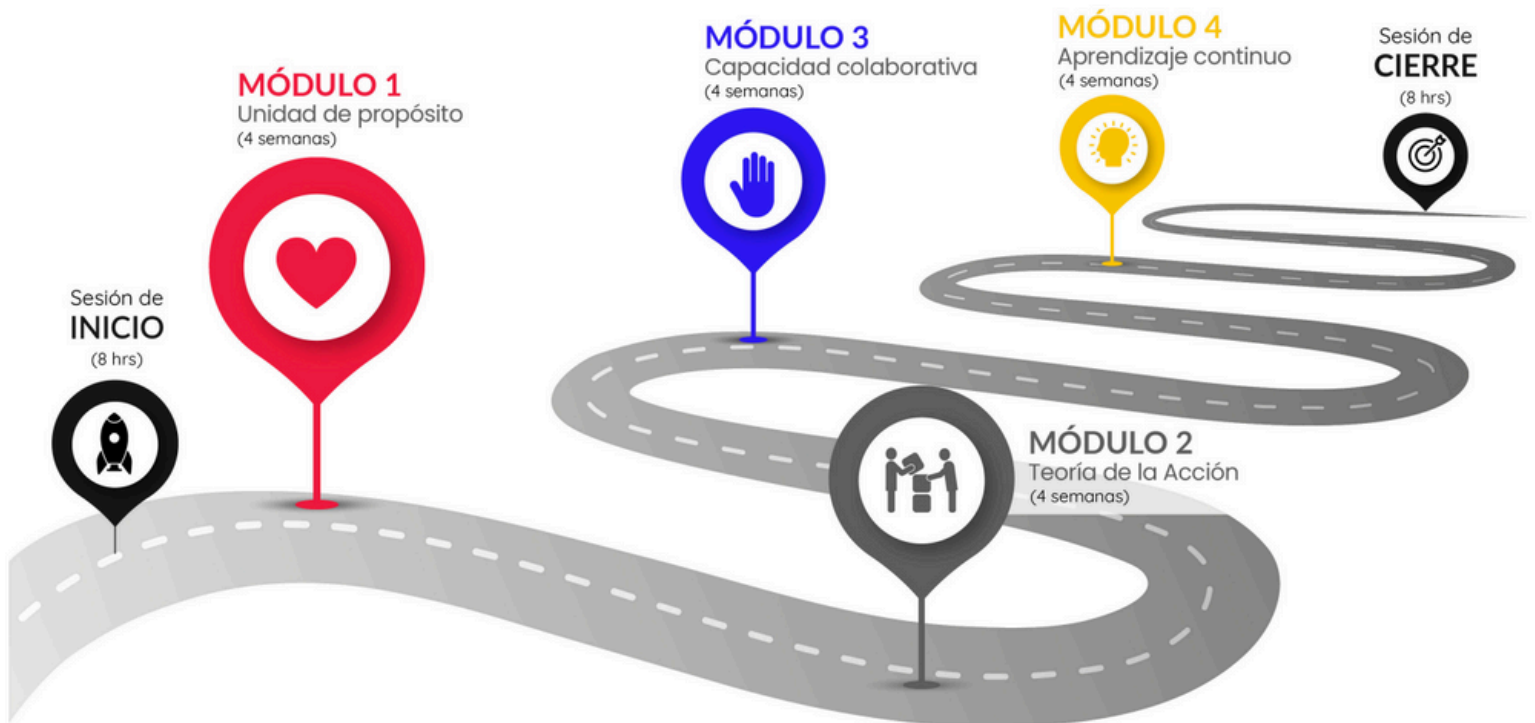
Sesión de
INICIO
(8 hrs)

MÓDULO 1
Unidad de propósito
(4 semanas)

MÓDULO 2
Teoría de la Acción
(4 semanas)

MÓDULO 3
Capacidad colaborativa
(4 semanas)

MÓDULO 4
Aprendizaje continuo
(4 semanas)

Sesión de
CIERRE
(8 hrs)